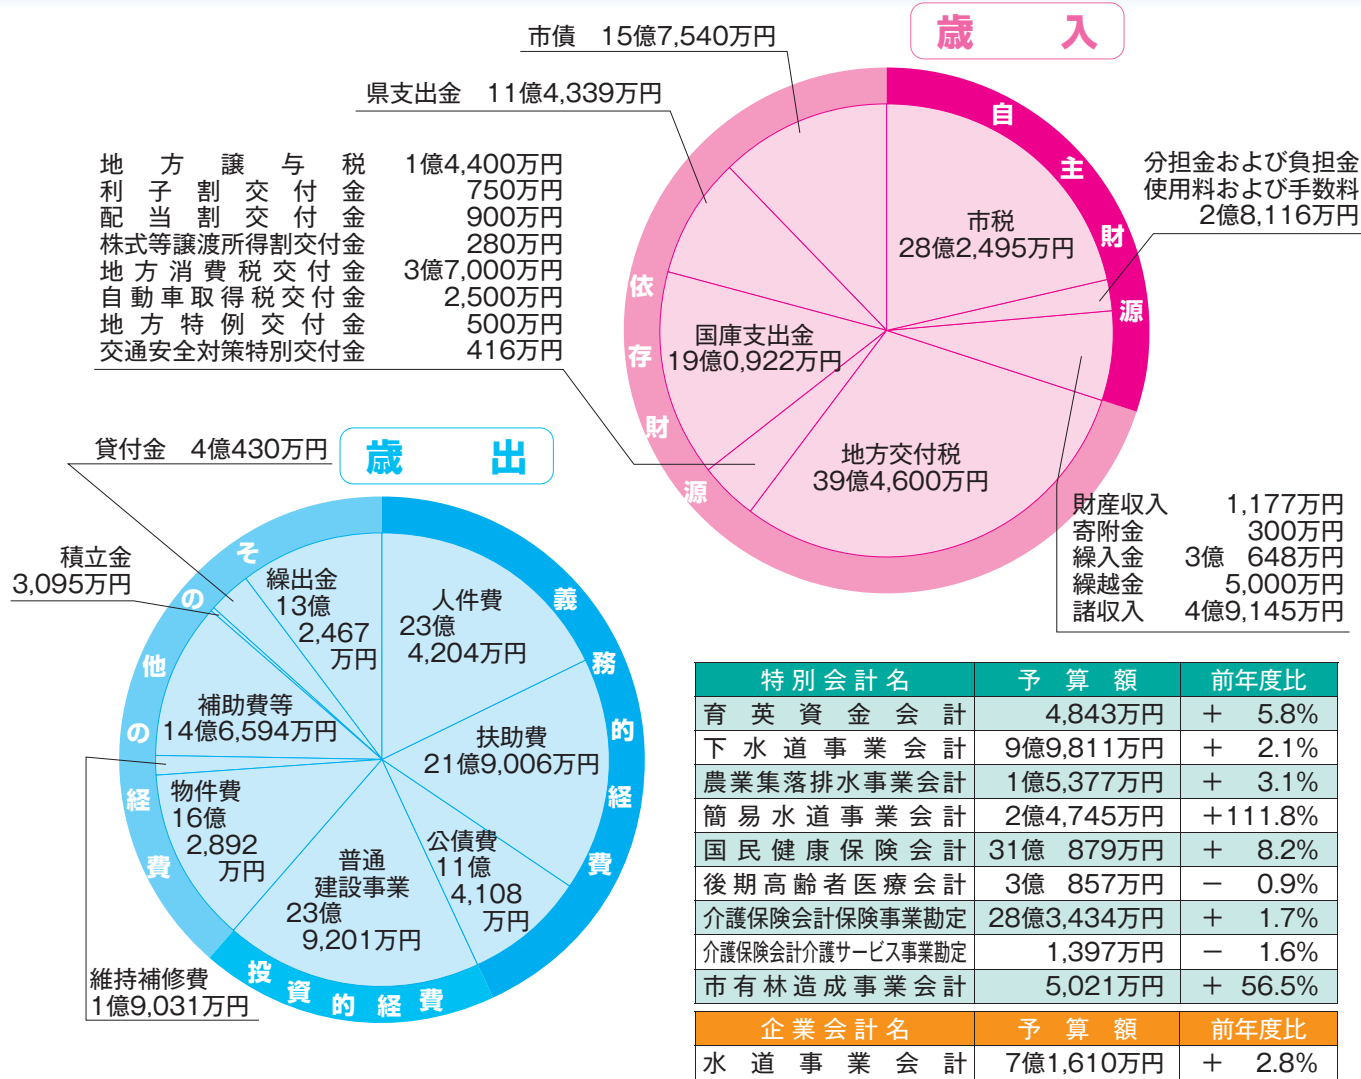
歳　入

市債　15億7,540万円

県支出金　11億4,339万円

地方譲与税　1億4,400万円
利子割交付金　750万円
配当割交付金　900万円
株式等譲渡所得割交付金　280万円
地方消費税交付金　3億7,000万円
自動車取得税交付金　2,500万円
地方特例交付金　500万円
交通安全対策特別交付金　416万円

自主財源

依存財源

市税
28億2,495万円

分担金および負担金
使用料および手数料
2億8,116万円

国庫支出金
19億0,922万円

地方交付税
39億4,600万円

財産収入　1,177万円
寄附金　300万円
繰入金　3億　648万円
繰越金　5,000万円
諸収入　4億9,145万円

貸付金　4億430万円

歳　出

積立金
3,095万円

その他の経費

繰出金
13億
2,467
万円

人件費
23億
4,204万円

義務的経費

補助費等
14億6,594万円

扶助費
21億9,006万円

物件費
16億
2,892
万円

普通
建設事業
23億
9,201万円

公債費
11億
4,108
万円

投資的経費

維持補修費
1億9,031万円

| 特別会計名 | 予算額 | 前年度比 |
|---|---|---|
| 育英資金会計 | 4,843万円 | ＋　5.8% |
| 下水道事業会計 | 9億9,811万円 | ＋　2.1% |
| 農業集落排水事業会計 | 1億5,377万円 | ＋　3.1% |
| 簡易水道事業会計 | 2億4,745万円 | ＋111.8% |
| 国民健康保険会計 | 31億　879万円 | ＋　8.2% |
| 後期高齢者医療会計 | 3億　857万円 | －　0.9% |
| 介護保険会計保険事業勘定 | 28億3,434万円 | ＋　1.7% |
| 介護保険会計介護サービス事業勘定 | 1,397万円 | －　1.6% |
| 市有林造成事業会計 | 5,021万円 | ＋ 56.5% |

| 企業会計名 | 予算額 | 前年度比 |
|---|---|---|
| 水道事業会計 | 7億1,610万円 | ＋　2.8% |